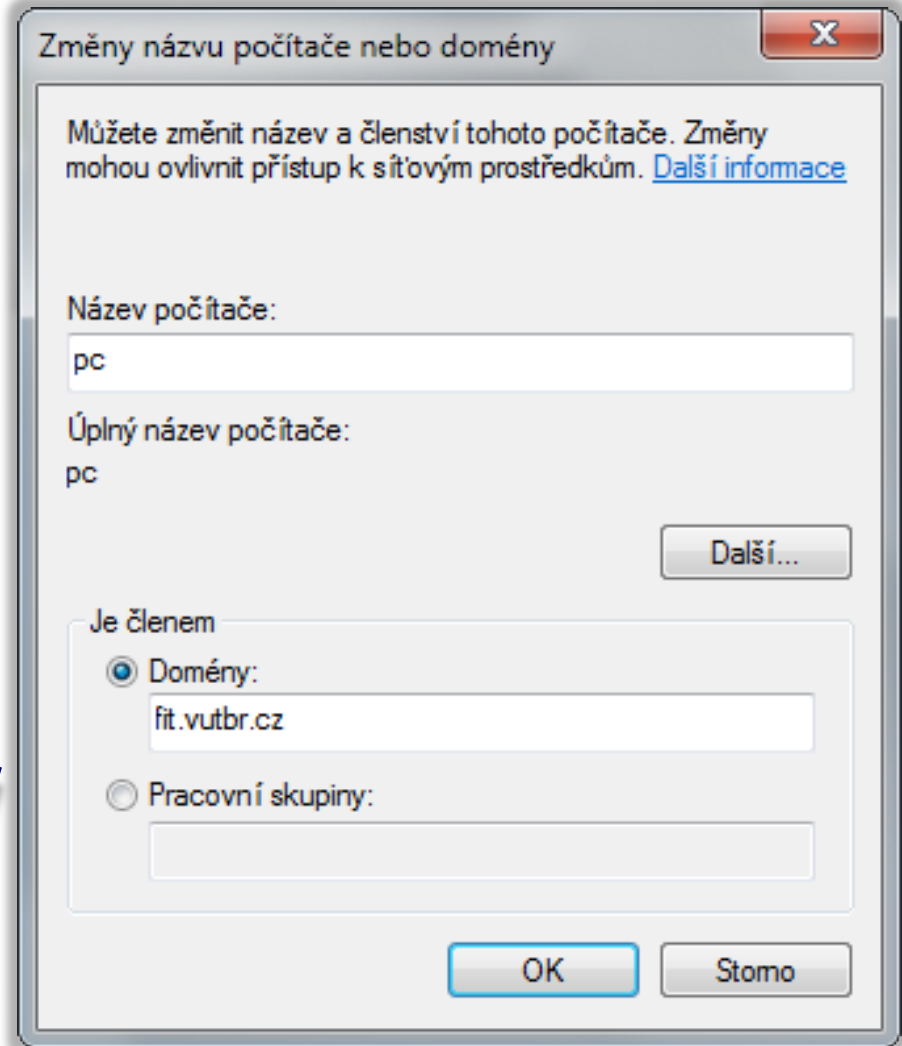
Změny názvu počítače nebo domény

Můžete změnit název a členství tohoto počítače. Změny mohou ovlivnit přístup k síťovým prostředkům. Další informace

Název počítače:

pc

Úplný název počítače:

pc

Další...

Je členem

Domény:

fit.vutbr.cz

Pracovní skupiny:

OK

Storno